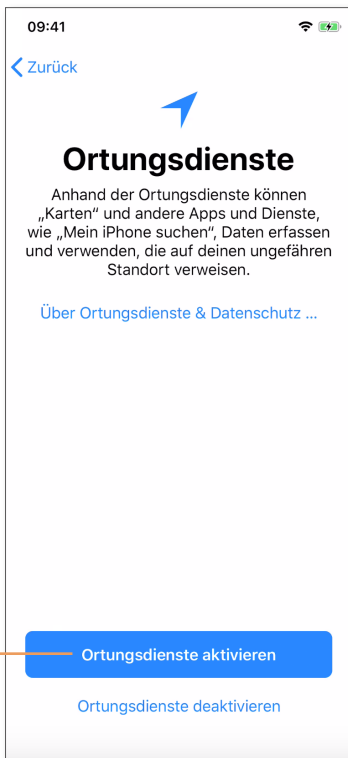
09:41

Zurück

Ortungsdienste

Anhand der Ortungsdienste können „Karten“ und andere Apps und Dienste, wie „Mein iPhone suchen“, Daten erfassen und verwenden, die auf deinen ungefähren Standort verweisen.

Über Ortungsdienste & Datenschutz ...

Ortungsdienste aktivieren

Ortungsdienste deaktivieren